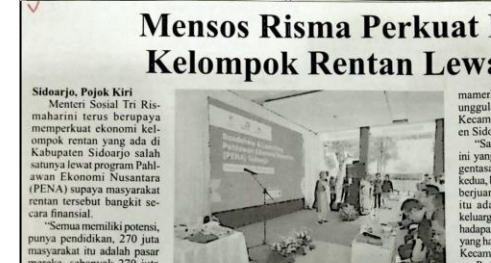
Mensos Risma Perkuat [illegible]
Kelompok Rentan Lew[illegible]

Sidoarjo, Pojok Kiri
Menteri Sosial Tri Rismaharini terus berupaya memperkuat ekonomi kelompok rentan yang ada di Kabupaten Sidoarjo salah satunya lewat program Pahlawan Ekonomi Nusantara (PENA) supaya masyarakat rentan tersebut bangkit secara finansial.

"Semua memiliki potensi, punya pendidikan, 270 juta masyarakat itu adalah pasar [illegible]

mamer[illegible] unggul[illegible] Kecam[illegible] en Sido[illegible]

"Sa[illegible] ini yang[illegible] gentasa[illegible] kedua, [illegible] berjuan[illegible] itu ada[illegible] keluarg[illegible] hadapa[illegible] yang ha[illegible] Kecam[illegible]